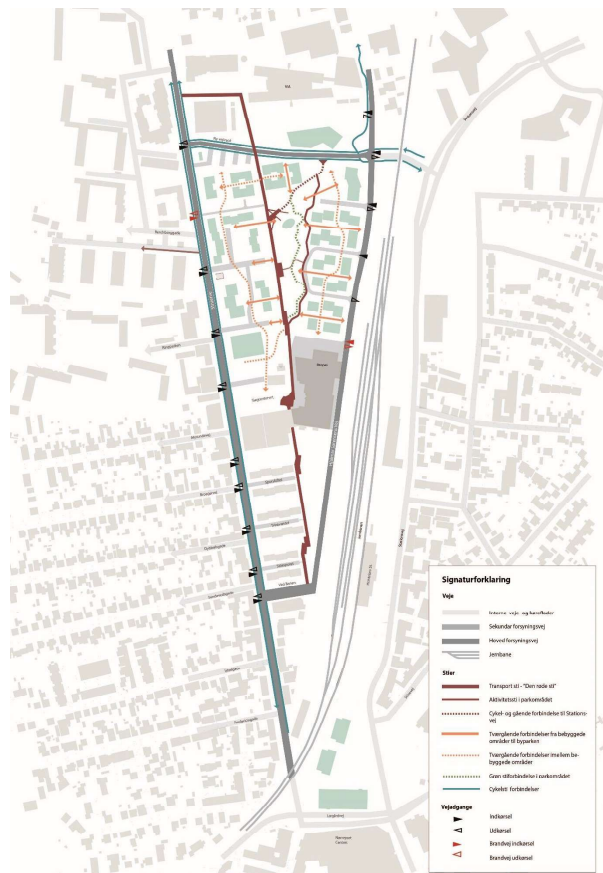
Signaturforklaring

Veje

Interne veje og kørefladei

Sekundær forsyningsvej

Hoved forsyningsvej

Jernbane

Stier

Transport sti - "Den røde sti"

Aktivitetssti i parkområdet

Cykel- og gående forbindelse til Stationsvej

Tværgående forbindelser fra bebyggede områder til byparken

Tværgående forbindelser imellem bebyggede områder

Grøn stiforbindelse i parkområdet

Cykelsti forbindelser

Vejadgange

Indkørsel

Udkørsel

Brandvej indkørsel

Brandvej udkørsel

Ny Vestergade

Stationsvej

Langbrog